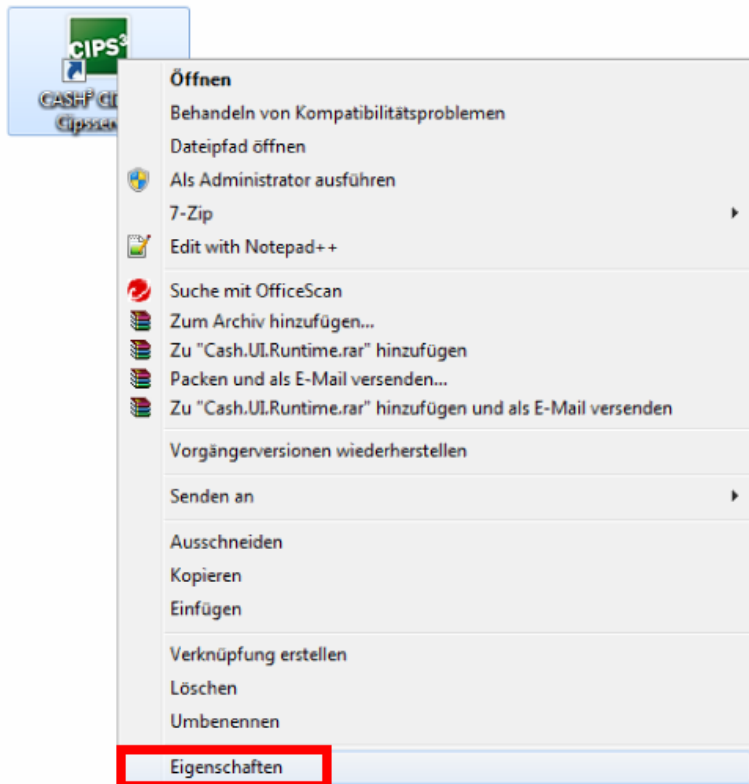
CIPS³

CASH³ CI
Cipsse

Öffnen
Behandeln von Kompatibilitätsproblemen
Dateipfad öffnen
Als Administrator ausführen
7-Zip
Edit with Notepad++

Suche mit OfficeScan
Zum Archiv hinzufügen...
Zu "Cash.UI.Runtime.rar" hinzufügen
Packen und als E-Mail versenden...
Zu "Cash.UI.Runtime.rar" hinzufügen und als E-Mail versenden

Vorgängerversionen wiederherstellen

Senden an

Ausschneiden
Kopieren
Einfügen

Verknüpfung erstellen
Löschen
Umbenennen

Eigenschaften